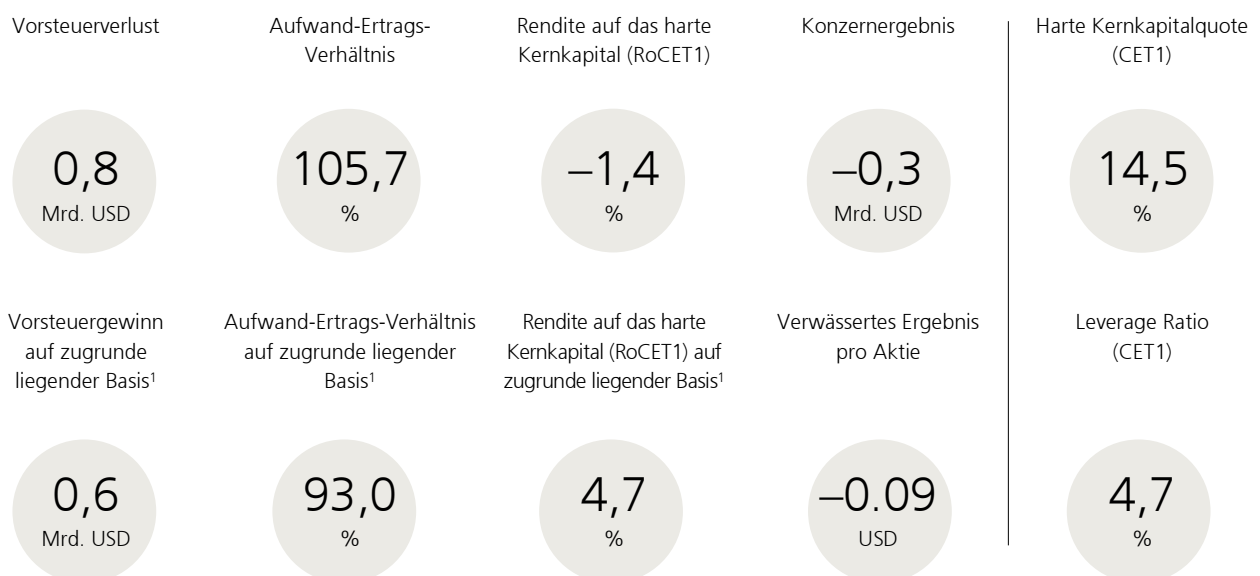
Vorsteuerverlust

0,8
Mrd. USD

Aufwand-Ertrags-Verhältnis

105,7
%

Rendite auf das harte Kernkapital (RoCET1)

–1,4
%

Konzernergebnis

–0,3
Mrd. USD

Harte Kernkapitalquote (CET1)

14,5
%

Vorsteuergewinn auf zugrunde liegender Basis¹

0,6
Mrd. USD

Aufwand-Ertrags-Verhältnis auf zugrunde liegender Basis¹

93,0
%

Rendite auf das harte Kernkapital (RoCET1) auf zugrunde liegender Basis¹

4,7
%

Verwässertes Ergebnis pro Aktie

–0.09
USD

Leverage Ratio (CET1)

4,7
%